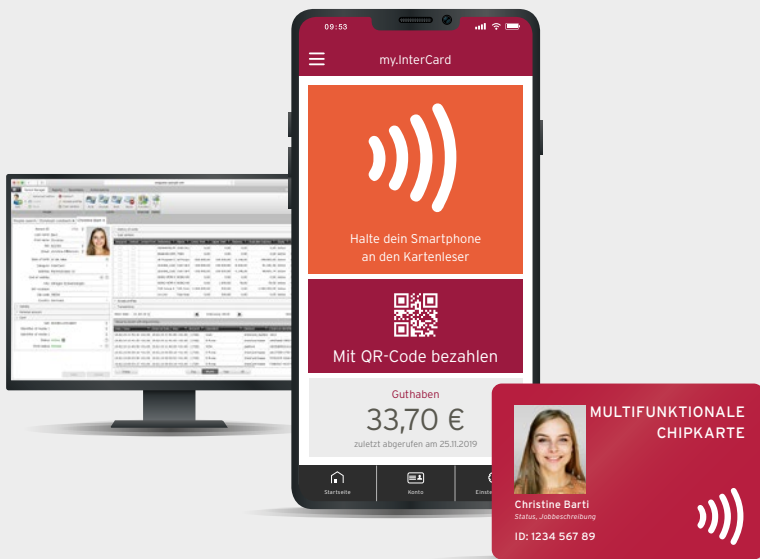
09:53

my.InterCard

Halte dein Smartphone an den Kartenleser

Mit QR-Code bezahlen

Guthaben

33,70 €

zuletzt abgerufen am 25.11.2019

Startseite

Konto

Einst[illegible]

MULTIFUNKTIONALE CHIPKARTE

Christine Barti

Status, Jobbeschreibung

ID: 1234 567 89